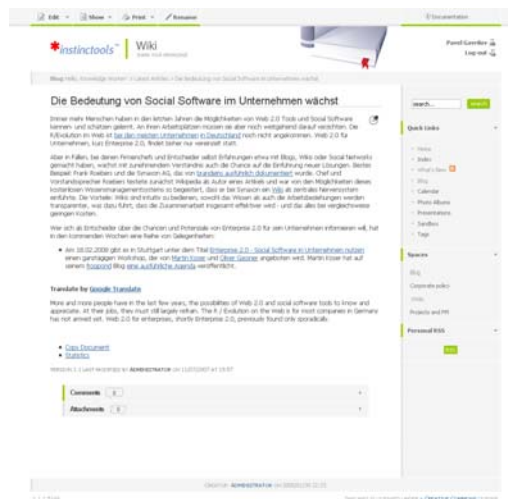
Edit · Show · Print · Rename

Documentation

*instinctools Wiki

Pavel Gavrilov
Log out

Die Bedeutung von Social Software im Unternehmen wächst

Immer mehr Menschen haben in den letzten Jahren die Möglichkeiten von Web 2.0 Tools und Social Software kennen- und schätzen gelernt. An ihren Arbeitsplätzen müssen sie aber noch weitgehend darauf verzichten. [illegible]

Aber in Fällen, bei denen Firmenchefs und Entscheider selbst Erfahrungen etwa mit Blogs, Wikis oder Social Networks gemacht haben, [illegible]

Wer sich als Entscheider über die Chancen und Potenziale von Enterprise 2.0 für sein Unternehmen informieren will, hat in den kommenden Wochen eine Reihe von Gelegenheiten:

• Am 18.02.2008 gibt es in Stuttgart unter dem Titel Enterprise 2.0 - Social Software in Unternehmen nutzen einen ganztägigen Workshop, der von Martin Koser und Oliver Gassner angeboten wird. Martin Koser hat auf seinem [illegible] Blog eine ausführliche Agenda veröffentlicht.

Translate by Google Translate

More and more people have in the last few years, the possibilities of Web 2.0 and social software tools to know and appreciate. At their jobs, they must still largely refrain. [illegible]

• Copy Document
• Statistics

Comments (0)

Attachments (0)

search... | search

Quick Links

Home
Index
What's New
Blog
Calendar
Photo Albums
Presentations
Sandbox
Tags

Spaces

Blog
Corporate policy
Units
Projects and PM

Personal RSS